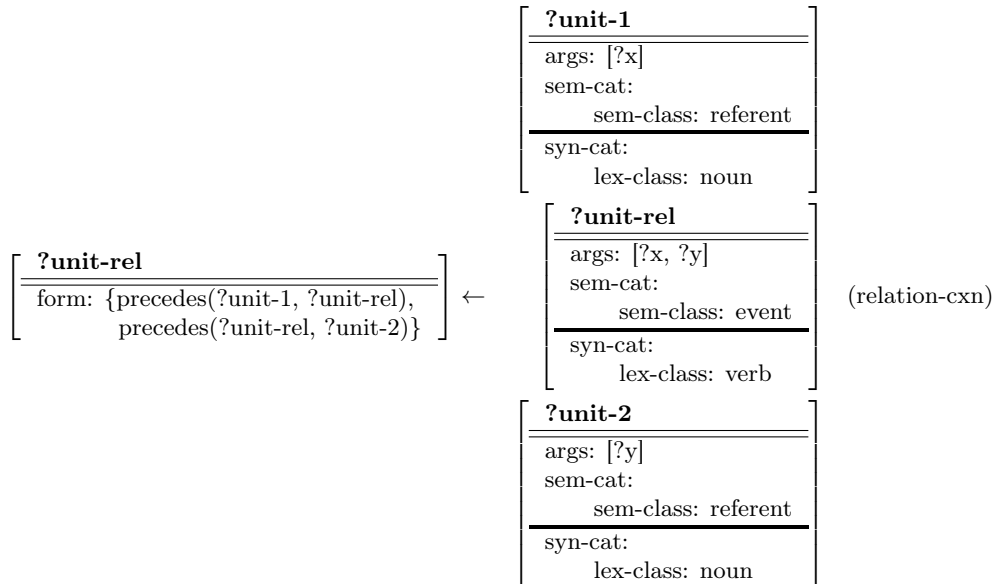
**?unit-rel**

form: {precedes(?unit-1, ?unit-rel), precedes(?unit-rel, ?unit-2)}

←

**?unit-1**

args: [?x]

sem-cat:

sem-class: referent

syn-cat:

lex-class: noun

**?unit-rel**

args: [?x, ?y]

sem-cat:

sem-class: event

syn-cat:

lex-class: verb

**?unit-2**

args: [?y]

sem-cat:

sem-class: referent

syn-cat:

lex-class: noun

(relation-cxn)